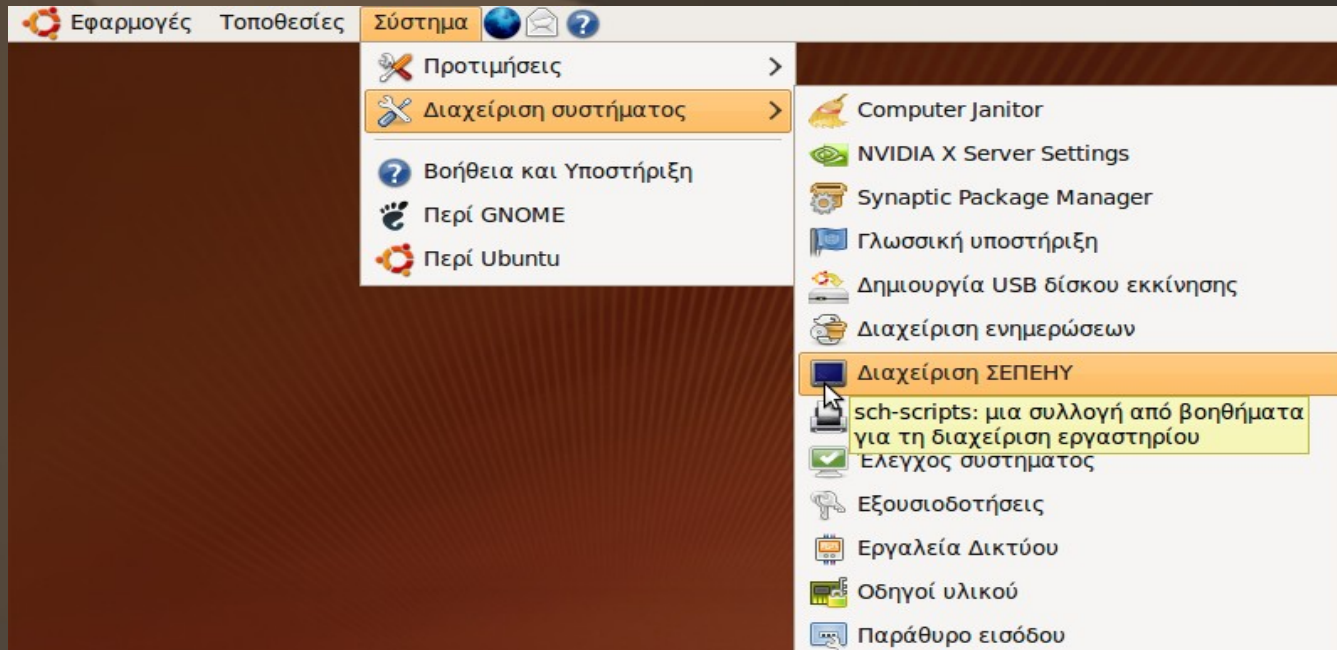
Εφαρμογές Τοποθεσίες Σύστημα

Προτιμήσεις >
Διαχείριση συστήματος >
Βοήθεια και Υποστήριξη
Περί GNOME
Περί Ubuntu

Computer Janitor
NVIDIA X Server Settings
Synaptic Package Manager
Γλωσσική υποστήριξη
Δημιουργία USB δίσκου εκκίνησης
Διαχείριση ενημερώσεων
Διαχείριση ΣΕΠΕΗΥ
sch-scripts: μια συλλογή από βοηθήματα για τη διαχείριση εργαστηρίου
Έλεγχος συστήματος
Εξουσιοδοτήσεις
Εργαλεία Δικτύου
Οδηγοί υλικού
Παράθυρο εισόδου